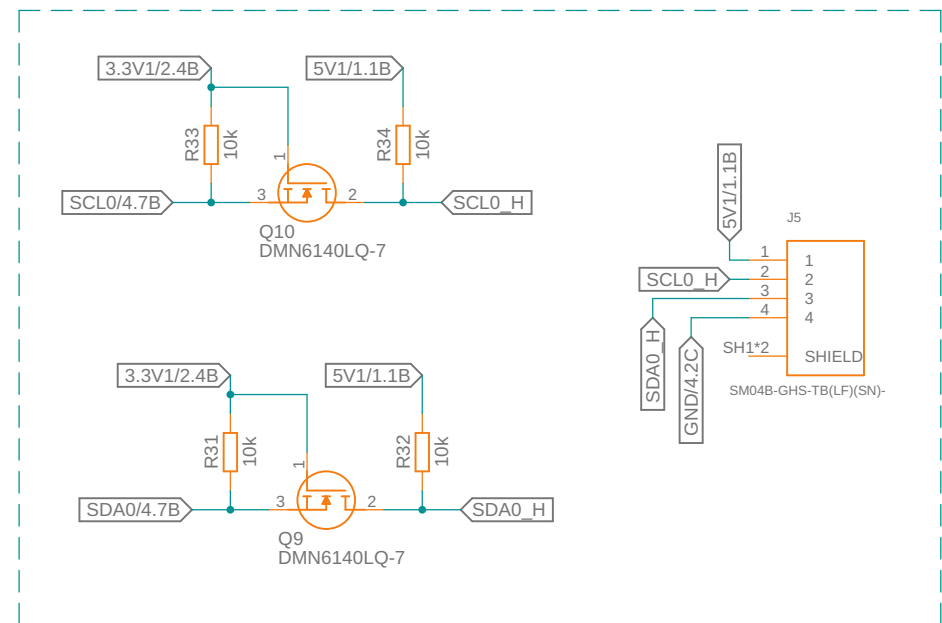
3.3V1/2.4B

5V1/1.1B

R33
10k

R34
10k

1

SCL0/4.7B
3
2
SCL0_H

Q10
DMN6140LQ-7

3.3V1/2.4B

5V1/1.1B

R31
10k

R32
10k

1

SDA0/4.7B
3
2
SDA0_H

Q9
DMN6140LQ-7

5V1/1.1B

J5

1
1
SCL0_H
2
2
3
3
4
4
SDA0_H
GND/4.2C
SH1*2
SHIELD
SM04B-GHS-TB(LF)(SN)-